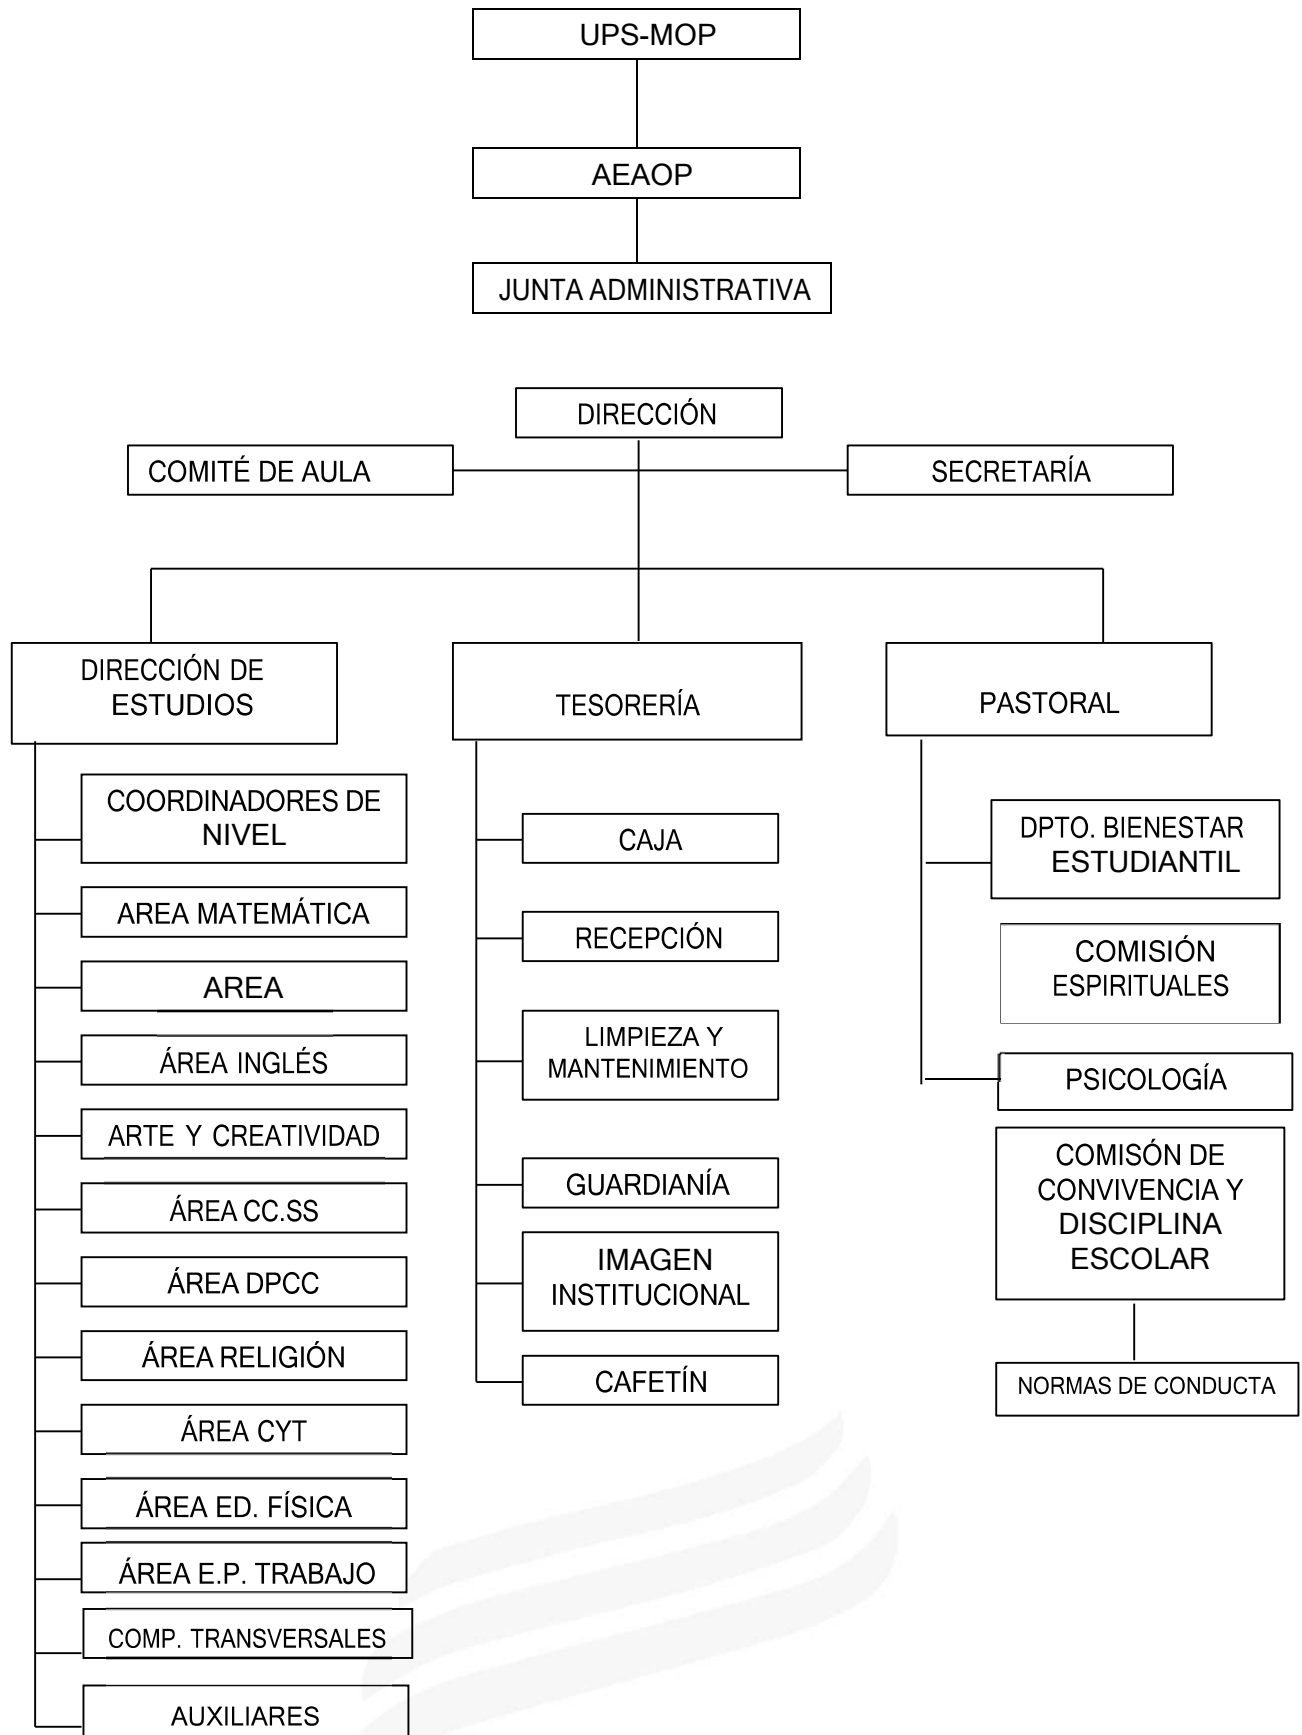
UPS-MOP

AEAOP

JUNTA ADMINISTRATIVA

DIRECCIÓN

COMITÉ DE AULA

SECRETARÍA

DIRECCIÓN DE ESTUDIOS

TESORERÍA

PASTORAL

COORDINADORES DE NIVEL

AREA MATEMÁTICA

AREA

ÁREA INGLÉS

ARTE Y CREATIVIDAD

ÁREA CC.SS

ÁREA DPCC

ÁREA RELIGIÓN

ÁREA CYT

ÁREA ED. FÍSICA

ÁREA E.P. TRABAJO

COMP. TRANSVERSALES

AUXILIARES

CAJA

RECEPCIÓN

LIMPIEZA Y MANTENIMIENTO

GUARDIANÍA

IMAGEN INSTITUCIONAL

CAFETÍN

DPTO. BIENESTAR ESTUDIANTIL

COMISIÓN ESPIRITUALES

PSICOLOGÍA

COMISÓN DE CONVIVENCIA Y DISCIPLINA ESCOLAR

NORMAS DE CONDUCTA